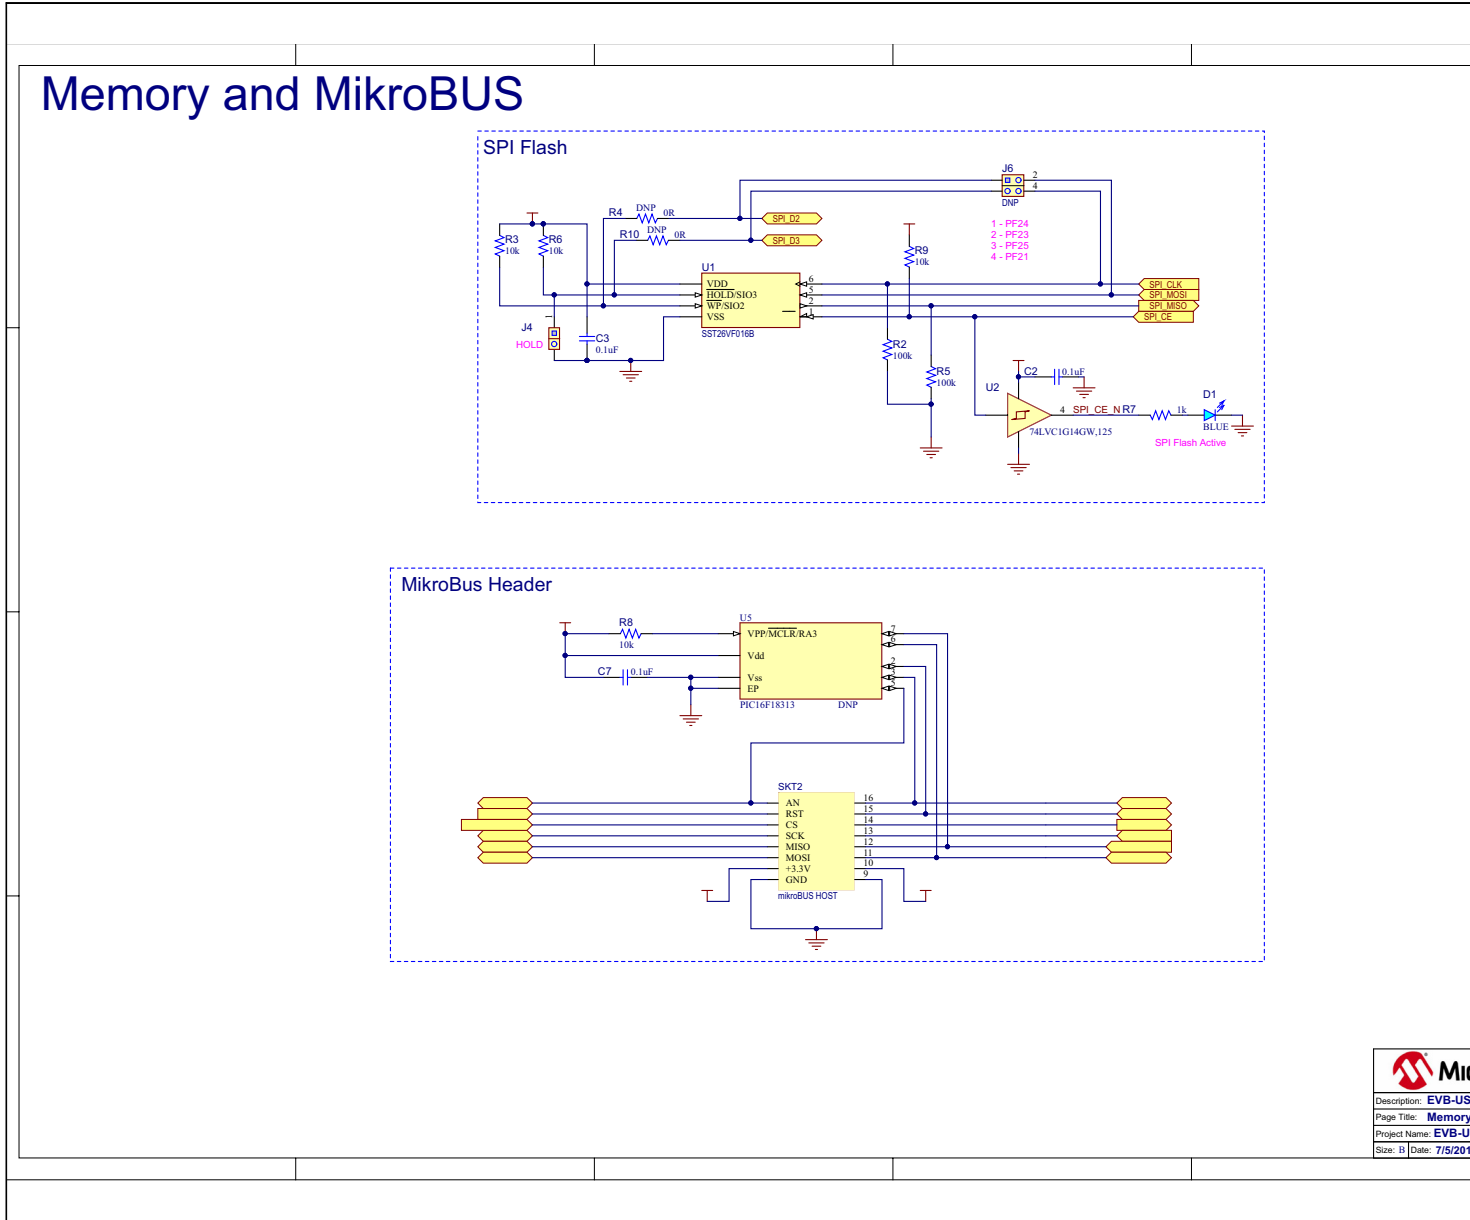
Memory and MikroBUS

SPI Flash

J6
2
4
DNP

1 - PF24
2 - PF23
3 - PF25
4 - PF21

R4 DNP 0R
SPI_D2
R10 DNP 0R
SPI_D3

R3 10k
R6 10k
R9 10k

U1
VDD
HOLD/SIO3
WP/SIO2
VSS
SST26VF016B
6
5
2
1

SPI_CLK
SPI_MOSI
SPI_MISO
SPI_CE

J4
HOLD
C3 0.1uF

R2 100k
R5 100k

C2 0.1uF
U2
74LVC1G14GW,125
4 SPI_CE_N R7 1k
D1
BLUE
SPI Flash Active

MikroBus Header

R8 10k
U5
VPP/MCLR/RA3
Vdd
Vss
EP
PIC16F18313
DNP
7
6
2
3
4
5

C7 0.1uF

SKT2
AN
RST
CS
SCK
MISO
MOSI
+3.3V
GND
mikroBUS HOST
16
15
14
13
12
11
10
9

Mi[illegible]
Description: EVB-US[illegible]
Page Title: Memory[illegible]
Project Name: EVB-U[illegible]
Size: B Date: 7/5/201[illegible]